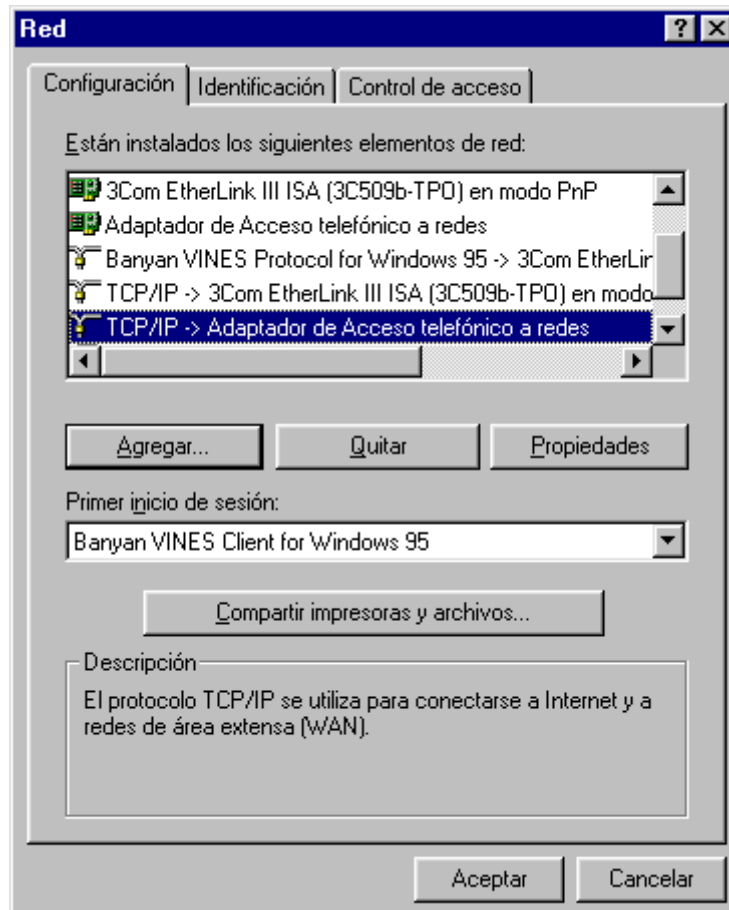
Red

?

Configuración | Identificación | Control de acceso

Están instalados los siguientes elementos de red:

3Com EtherLink III ISA (3C509b-TPO) en modo PnP
Adaptador de Acceso telefónico a redes
Banyan VINES Protocol for Windows 95 -> 3Com EtherLir
TCP/IP -> 3Com EtherLink III ISA (3C509b-TPO) en modo
TCP/IP -> Adaptador de Acceso telefónico a redes

Agregar... | Quitar | Propiedades

Primer inicio de sesión:
Banyan VINES Client for Windows 95

Compartir impresoras y archivos...

Descripción
El protocolo TCP/IP se utiliza para conectarse a Internet y a redes de área extensa (WAN).

Aceptar | Cancelar